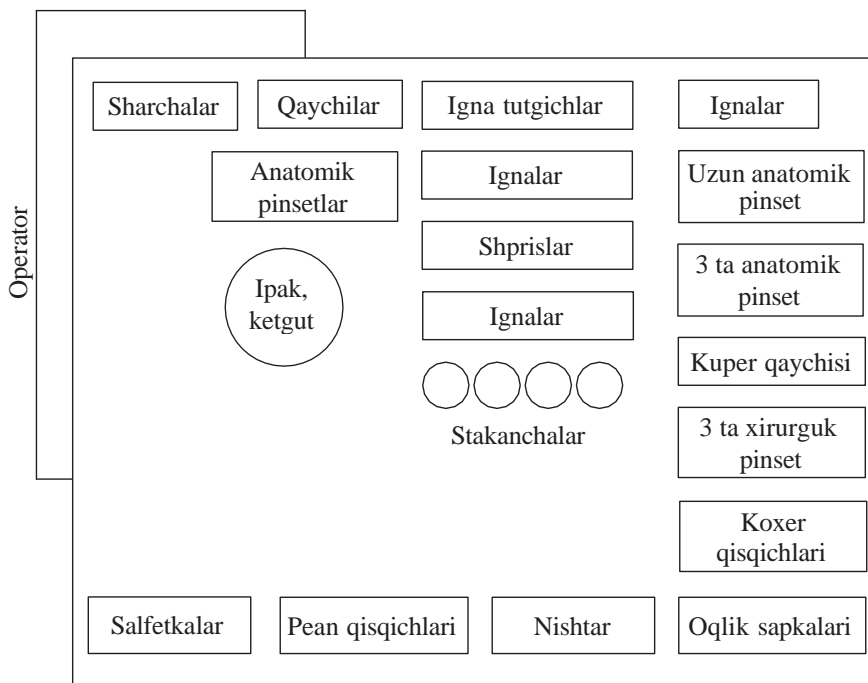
Operator

Sharchalar

Qaychilar

Igna tutgichlar

Ignalar

Anatomik pinsetlar

Ignalar

Uzun anatomik pinset

Shprislar

3 ta anatomik pinset

Ipak, ketgut

Ignalar

Kuper qaychisi

Stakanchalar

3 ta xirurguk pinset

Koxer qisqichlari

Salfetkalar

Pean qisqichlari

Nishtar

Oqlik sapkalari